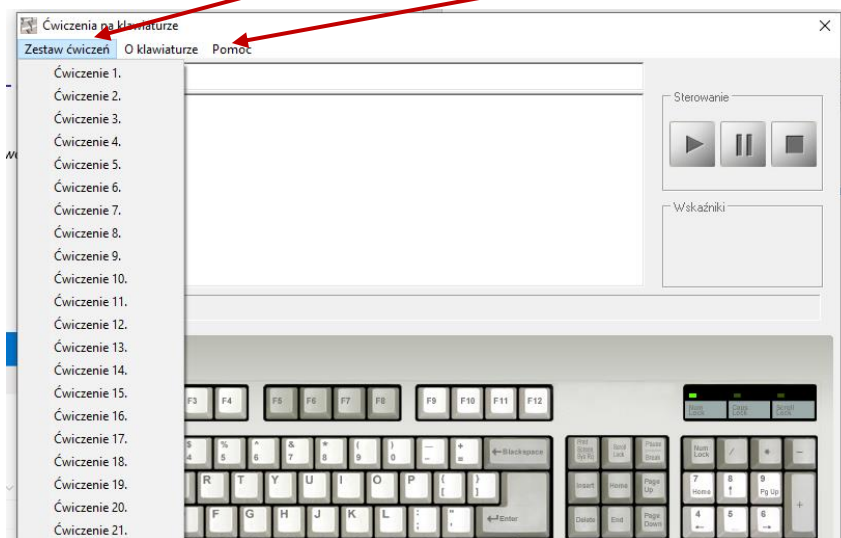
Ćwiczenia na klawiaturze
×
Zestaw ćwiczeń O klawiaturze Pomoc
Ćwiczenie 1.
Ćwiczenie 2.
Ćwiczenie 3.
Ćwiczenie 4.
Ćwiczenie 5.
Ćwiczenie 6.
Ćwiczenie 7.
Ćwiczenie 8.
Ćwiczenie 9.
Ćwiczenie 10.
Ćwiczenie 11.
Ćwiczenie 12.
Ćwiczenie 13.
Ćwiczenie 14.
Ćwiczenie 15.
Ćwiczenie 16.
Ćwiczenie 17.
Ćwiczenie 18.
Ćwiczenie 19.
Ćwiczenie 20.
Ćwiczenie 21.
Sterowanie
Wskaźniki
F3 F4 F5 F6 F7 F8 F9 F10 F11 F12
Num Lock Caps Lock Scroll Lock
$ 4 % 5 ^ 6 & 7 * 8 ( 9 ) 0 _ - + = ←Backspace
Print Screen Sys Rq Scroll Lock Pause Break
Num Lock / * -
R T Y U I O P { [ } ]
Insert Home Page Up
7 Home 8 ↑ 9 Pg Up +
F G H J K L : ; " ' ←Enter
Delete End Page Down
4 ← 5 6 →